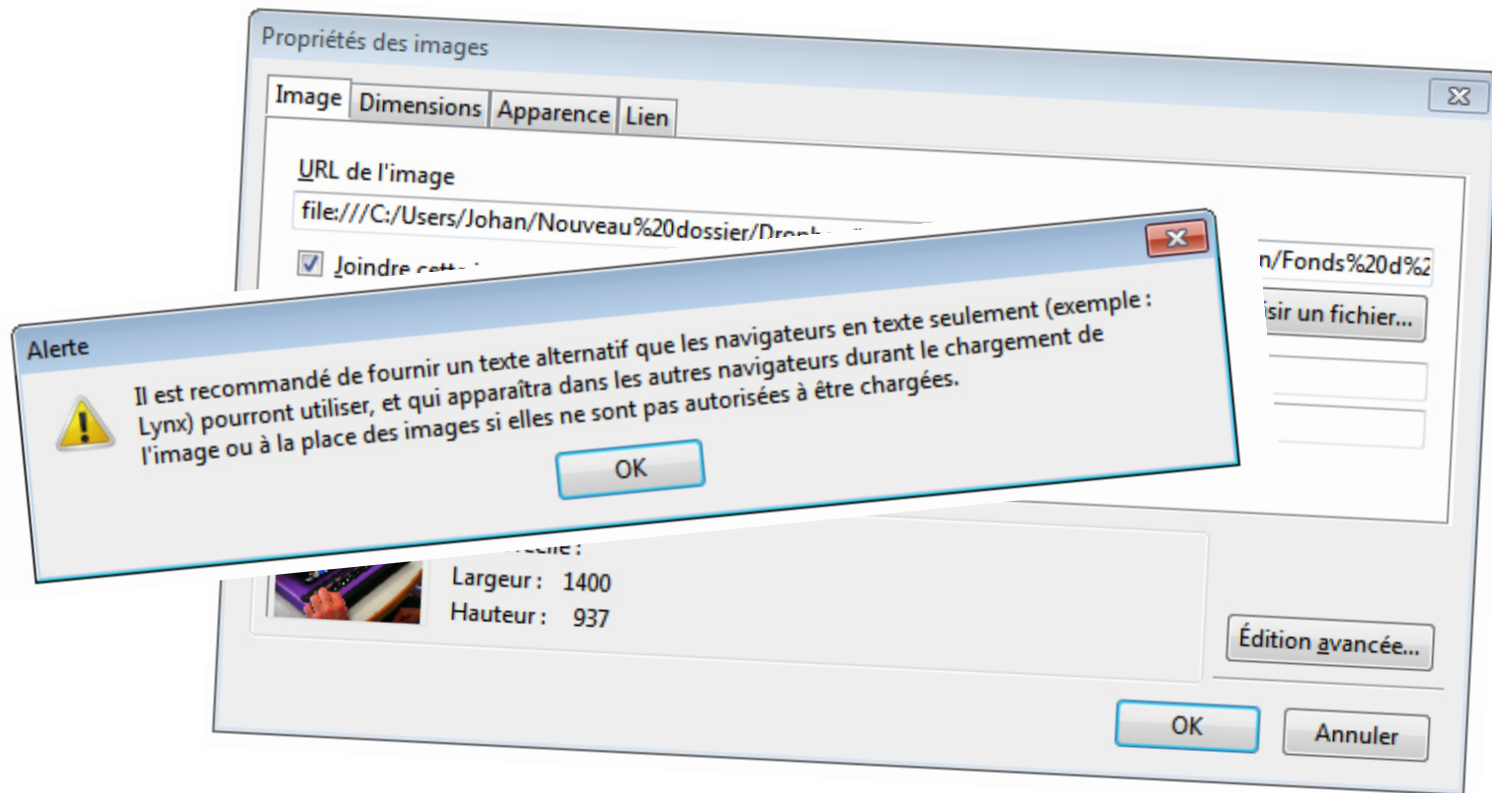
Propriétés des images

Image | Dimensions | Apparence | Lien

URL de l'image

file:///C:/Users/Johan/Nouveau%20dossier/Dropb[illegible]

Joindre cette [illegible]

n/Fonds%20d%2

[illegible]isir un fichier...

Alerte

Il est recommandé de fournir un texte alternatif que les navigateurs en texte seulement (exemple : Lynx) pourront utiliser, et qui apparaîtra dans les autres navigateurs durant le chargement de l'image ou à la place des images si elles ne sont pas autorisées à être chargées.

OK

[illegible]réelle :

Largeur : 1400

Hauteur : 937

Édition avancée...

OK

Annuler